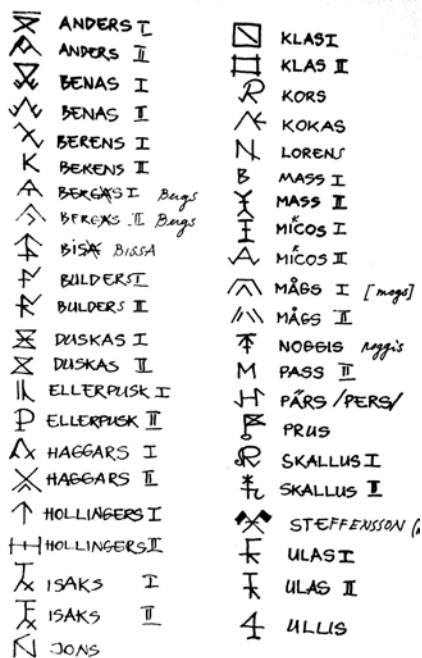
ANDERS I
ANDERS II
BENAS I
BENAS II
BERENS I
BERENS II
BERGAS I Bergs
BERGAS II Bergs
BISSA BISSA
BULDERS I
BULDERS II
DUSKAS I
DUSKAS II
ELLERPUSK I
ELLERPUSK II
HAGGARS I
HAGGARS II
HOLLINGERS I
HOLLINGERS II
ISAKS I
ISAKS II
JONS

KLAS I
KLAS II
KORS
KOKAS
LORENS
B MASS I
MASS II
MICOS I
MICOS II
MÅGS I [mogs]
MÅGS II
NOBBIS Noggis
M PASS II
PÅRS / PERS/
PRUS
SKALLUS I
SKALLUS II
STEFFENSSON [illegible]
ULAS I
ULAS II
ULLIS